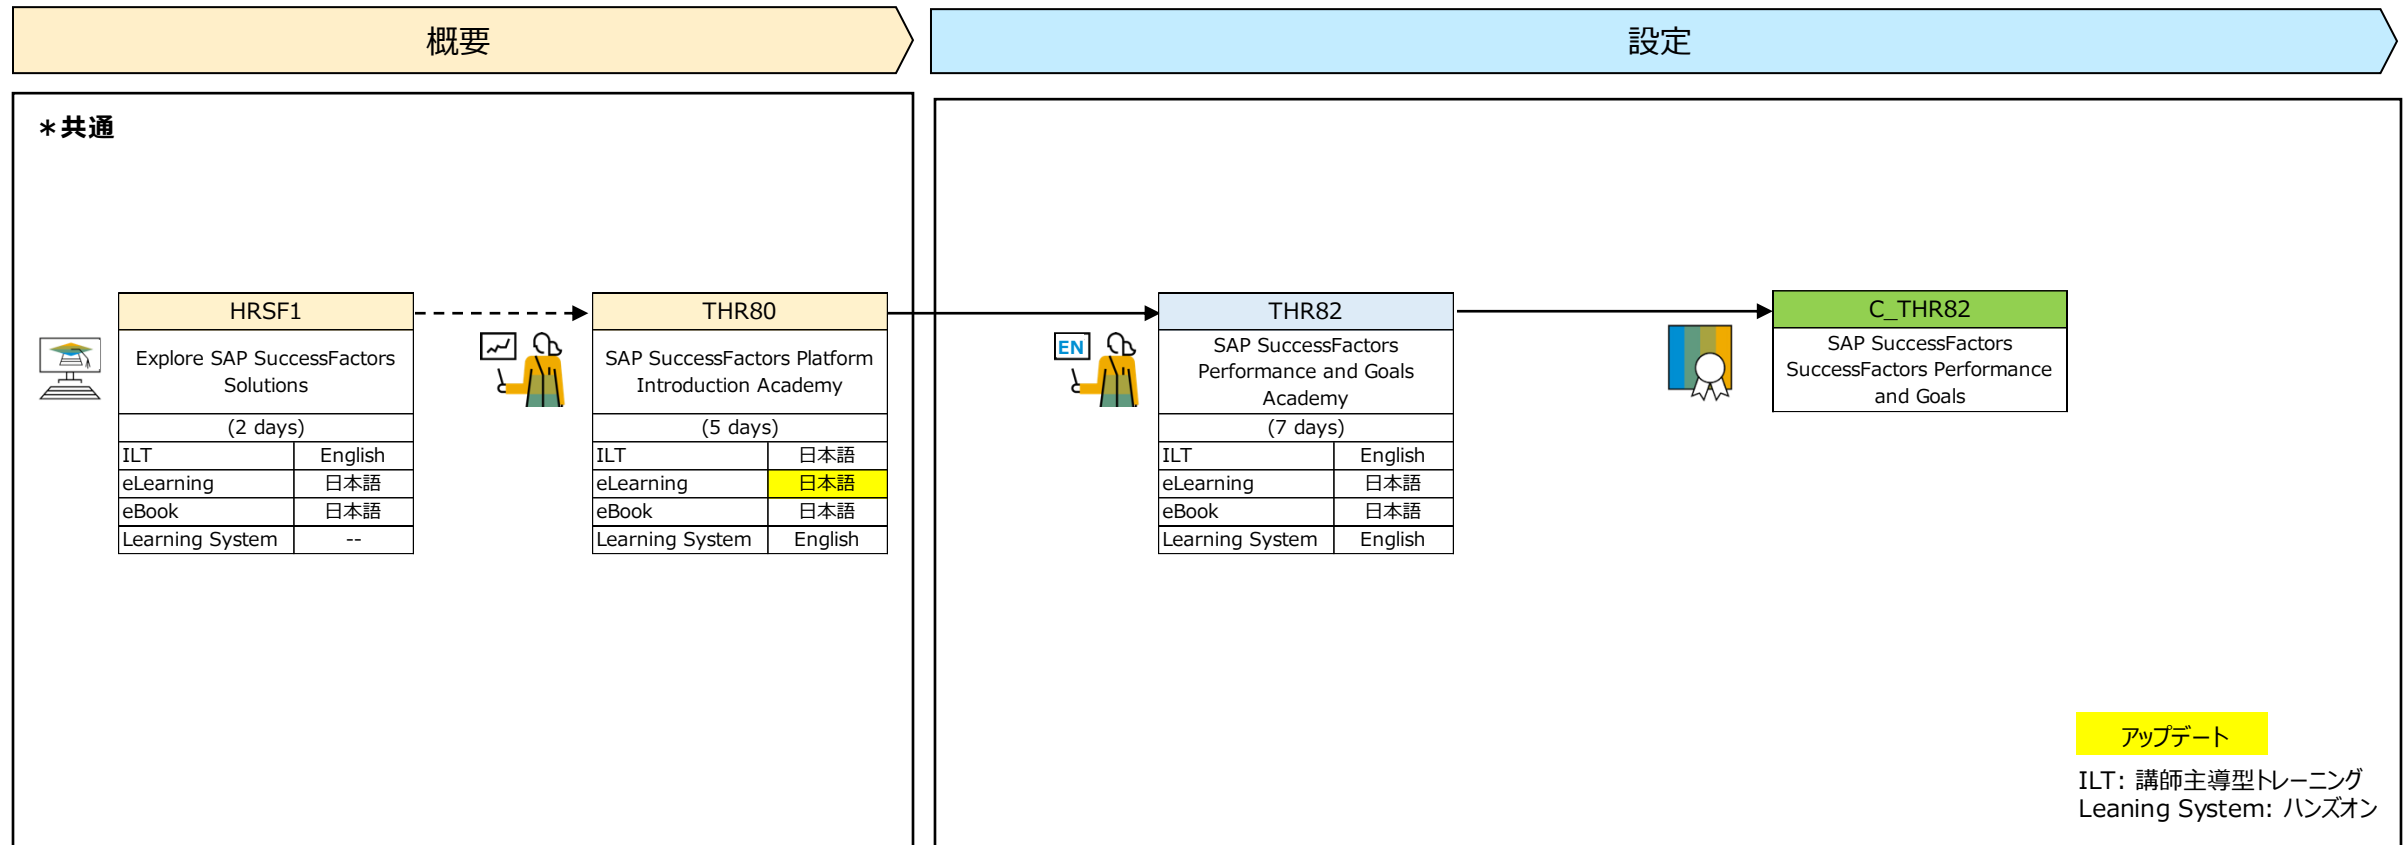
概要

設定

＊共通

HRSF1

Explore SAP SuccessFactors Solutions

(2 days)

| ILT | English |
|---|---|
| eLearning | 日本語 |
| eBook | 日本語 |
| Learning System | -- |

THR80

SAP SuccessFactors Platform Introduction Academy

(5 days)

| ILT | 日本語 |
|---|---|
| eLearning | 日本語 |
| eBook | 日本語 |
| Learning System | English |

EN

THR82

SAP SuccessFactors Performance and Goals Academy

(7 days)

| ILT | English |
|---|---|
| eLearning | 日本語 |
| eBook | 日本語 |
| Learning System | English |

C_THR82

SAP SuccessFactors SuccessFactors Performance and Goals

アップデート

ILT: 講師主導型トレーニング
Leaning System: ハンズオン